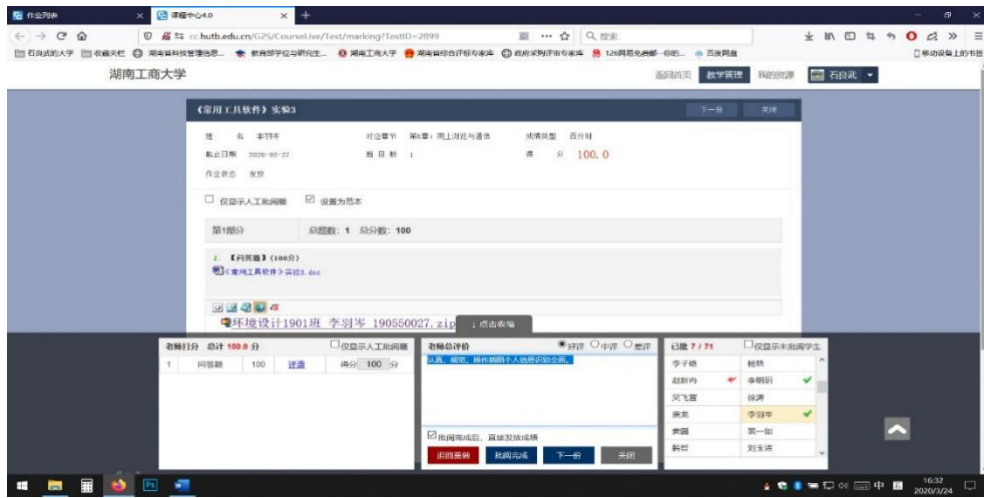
作业列表 | 课程中心4.0

cc.hutb.edu.cn/G2S/CourseLive/Test/marking?TestID=2899

百良武的大学 收藏夹栏 湖南省科技管理信息... 教育部学位与研究生... 湖南工商大学 湖南省综合评标专家库 政府采购评审专家库 126网易免费邮 百度网盘 移动设备上的书签

湖南工商大学

返回首页 教学管理 我的资源 石良武

《常用工具软件》实验3

下一份 关闭

姓 名 李羽岑
对应章节 第6章：网上浏览与通信
成绩类型 百分制
截止日期 2020-03-27
题目数 1
得 分 100.0
作业状态 发放

仅显示人工批阅题 设置为范本

第1部分 总题数：1 总分数：100

1. 【问答题】(100分)
《常用工具软件》实验3.doc

环境设计1901班_李羽岑_190550027.zip

↓ 点击收缩

老师打分 总计 100.0 分 仅显示人工批阅题
1 问答题 100 详解 得分 100 分

老师总评价 好评 中评 差评
认真、规范、操作熟练个人信息识别全面。

批阅完成后，直接发放成绩
退回重做 批阅完成 下一份 关闭

已阅 7 / 71 仅显示未批阅学生
李子晴 杨琪
赵新冉 李明玥
吴飞宴 徐涛
唐文 李羽岑
袁园 常一如
韩哲 刘玉洁

16:32
2020/3/24